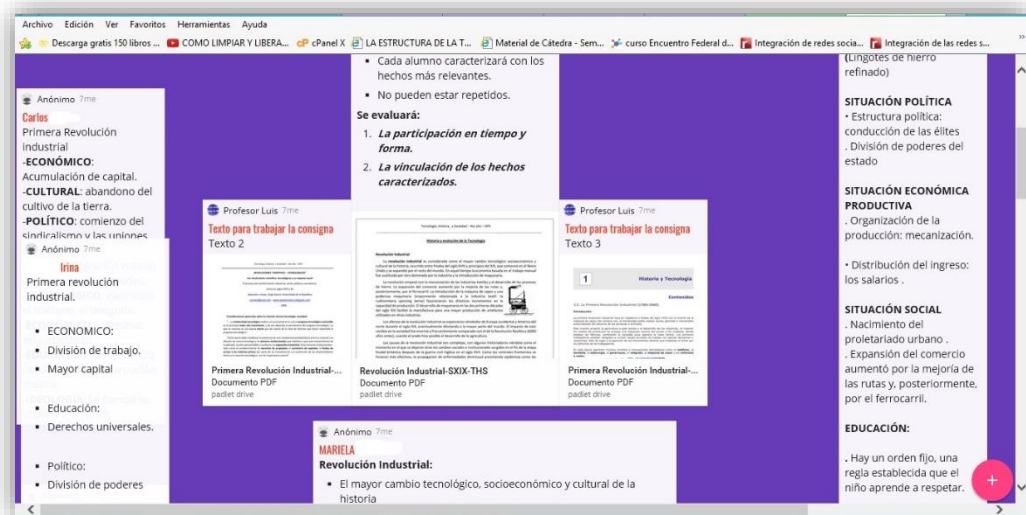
Archivo Edición Ver Favoritos Herramientas Ayuda

Descarga gratis 150 libros ... COMO LIMPIAR Y LIBERA... cPanel X LA ESTRUCTURA DE LA T... Material de Cátedra - Sem... curso Encuentro Federal d... Integración de redes socia... Integración de las redes s...

Anónimo 7mo
Carlos
Primera Revolución industrial
-ECONÓMICO: Acumulación de capital.
-CULTURAL: abandono del cultivo de la tierra.
-POLÍTICO: comienzo del sindicalismo y las uniones

Anónimo 7mo
Irina
Primera revolución industrial.

• ECONOMICO:
• División de trabajo.
• Mayor capital

• Educación:
• Derechos universales.

• Político:
• División de poderes

• Cada alumno caracterizará con los hechos más relevantes.
• No pueden estar repetidos.
Se evaluará:
1. La participación en tiempo y forma.
2. La vinculación de los hechos caracterizados.

Profesor Luis 7mo
Texto para trabajar la consigna
Texto 2
Primera Revolución Industrial-...
Documento PDF
padlet drive

Revolución Industrial-SXIX-THS
Documento PDF
padlet drive

Profesor Luis 7mo
Texto para trabajar la consigna
Texto 3
1 Historia y Tecnología
Primera Revolución Industrial-...
Documento PDF
padlet drive

Anónimo 7mo
MARIELA
Revolución Industrial:
• El mayor cambio tecnológico, socioeconómico y cultural de la historia

(Lingotes de hierro refinado)

SITUACIÓN POLÍTICA
• Estructura política: conducción de las élites
. División de poderes del estado

SITUACIÓN ECONÓMICA PRODUCTIVA
. Organización de la producción: mecanización.

• Distribución del ingreso: los salarios .

SITUACIÓN SOCIAL
. Nacimiento del proletariado urbano .
. Expansión del comercio aumentó por la mejoría de las rutas y, posteriormente, por el ferrocarril.

EDUCACIÓN:

. Hay un orden fijo, una regla establecida que el niño aprende a respetar.